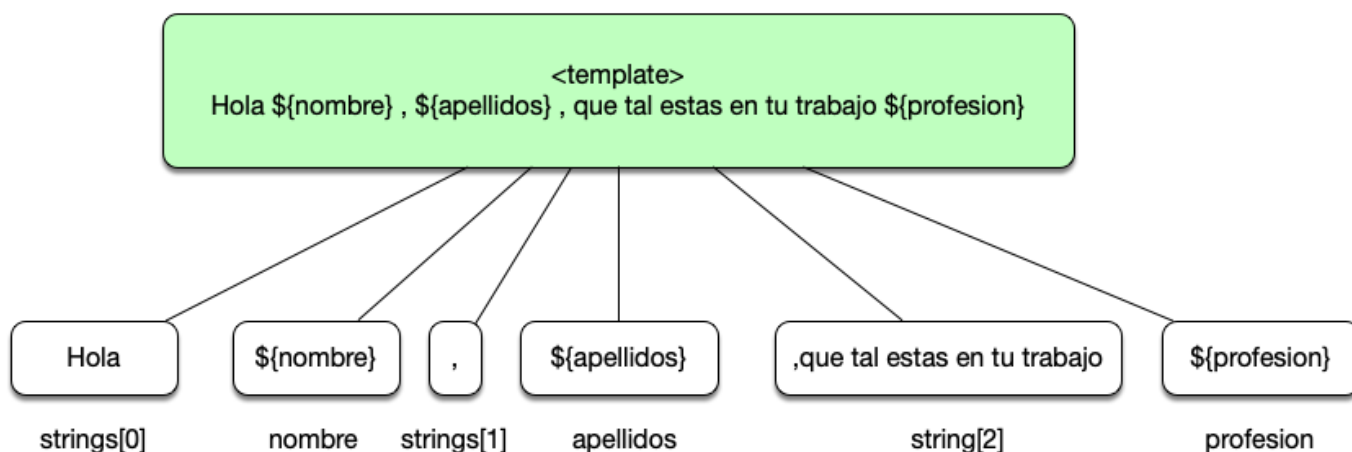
<template>
Hola ${nombre} , ${apellidos} , que tal estas en tu trabajo ${profesion}

Hola

${nombre}

,

${apellidos}

,que tal estas en tu trabajo

${profesion}

strings[0]

nombre

strings[1]

apellidos

string[2]

profesion